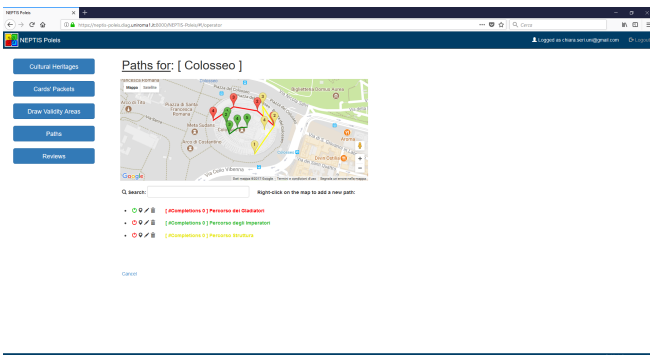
NEPTIS Poleis

https://neptis-poleis.diag.uniroma1.it:8000/NEPTIS-Poleis/#!/operator

Cerca

NEPTIS Poleis

Logged as chiara.seri.uni@gmail.com

Cultural Heritages

Cards/ Packets

Draw Validity Areas

Paths

Reviews

Paths for: [ Colosseo ]

Mappa Satellite

Arco di Tito

Piazza di Santa Francesca Romana

Meta Sudans

Arco di Costantino

Domus Aurea

Arena

Google

Dati mappa ©2017 Google Termini e condizioni d'uso Segnala un errore nella mappa

Search:

Right-click on the map to add a new path:

[ #Completions 0 ] Percorso dei Gladiatori

[ #Completions 0 ] Percorso degli imperatori

[ #Completions 0 ] Percorso struttura

Cancel